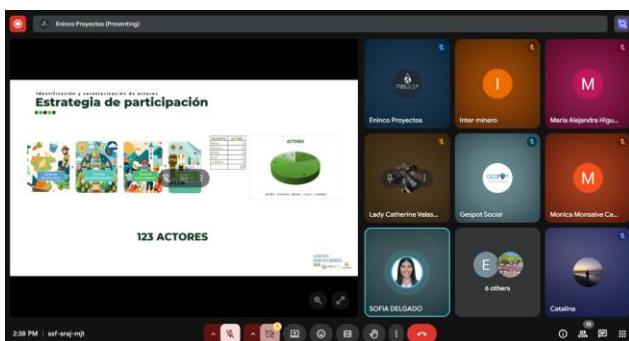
Eninco Proyectos (Presenting)

Identificación y caracterización de actores
Estrategia de participación

ACTORES

123 ACTORES

Eninco Proyectos
I
Inter minero
M
Maria Alejandra Higu...
Lady Catherine Velas...
Gespot Social
M
Monica Monsalve Ca...
SOFIA DELGADO
E
6 others
Catalina

2:38 PM | ssf-srsj-mjt